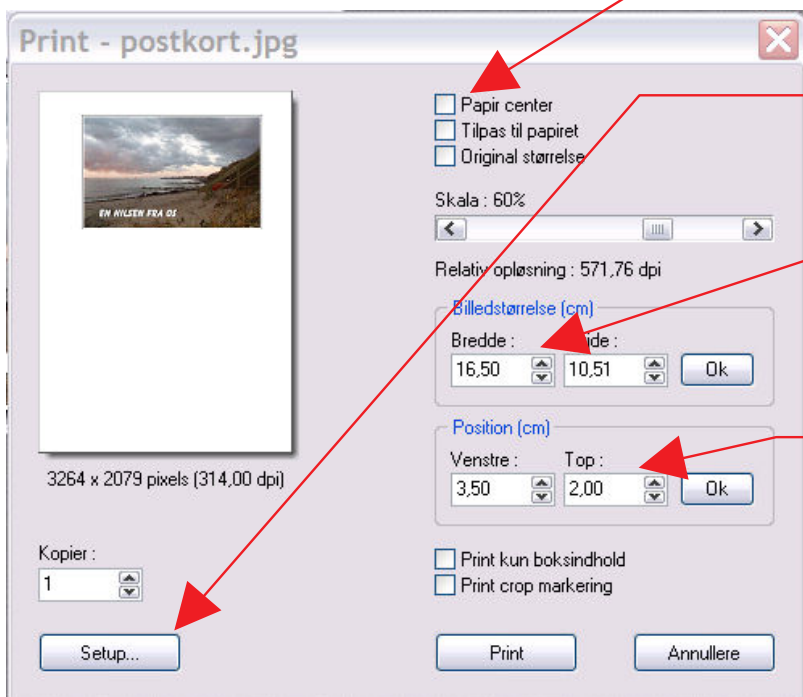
Print - postkort.jpg

EN HILSEN FRA OS

3264 x 2079 pixels (314,00 dpi)

Kopier :
1

Setup...

Papir center
Tilpas til papiret
Original størrelse

Skala : 60%

Relativ opløsning : 571,76 dpi

Billedstørrelse (cm)
Bredde : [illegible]ide :
16,50 10,51 Ok

Position (cm)
Venstre : Top :
3,50 2,00 Ok

Print kun boksindhold
Print crop markering

Print
Annullere